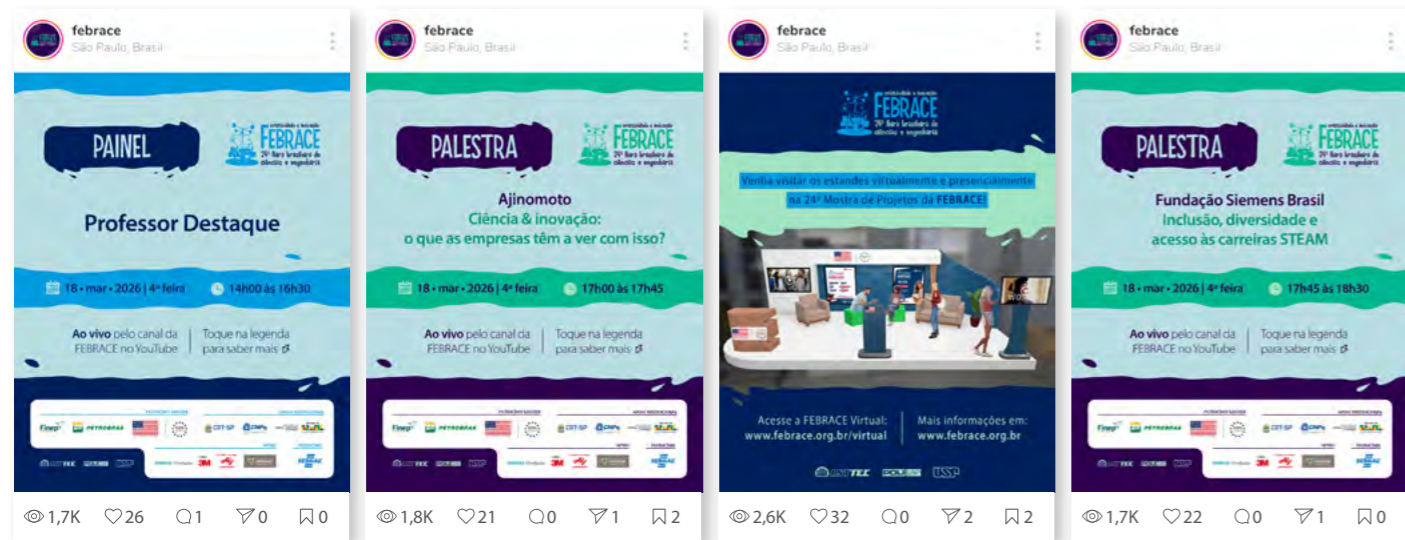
febrace
São Paulo, Brasil

PAINEL

FEBRACE
24ª feira brasileira de ciências e engenharia

Professor Destaque

18 • mar • 2026 | 4ª feira
14h00 às 16h30

Ao vivo pelo canal da FEBRACE no YouTube
Toque na legenda para saber mais

Finep PETROBRAS CIIT-SP CNPq SEBRAE 3M

1,7K 26 1 0 0

febrace
São Paulo, Brasil

PALESTRA

FEBRACE
24ª feira brasileira de ciências e engenharia

Ajinomoto
Ciência & inovação:
o que as empresas têm a ver com isso?

18 • mar • 2026 | 4ª feira
17h00 às 17h45

Ao vivo pelo canal da FEBRACE no YouTube
Toque na legenda para saber mais

Finep PETROBRAS CIIT-SP CNPq SEBRAE 3M

1,8K 21 0 1 2

febrace
São Paulo, Brasil

FEBRACE
24ª feira brasileira de ciências e engenharia

Venha visitar os estandes virtualmente e presencialmente na 24ª Mostra de Projetos da FEBRACE!

Acesse a FEBRACE Virtual:
www.febrace.org.br/virtual
Mais informações em:
www.febrace.org.br

LSI-TEC POLI USP

2,6K 32 0 2 2

febrace
São Paulo, Brasil

PALESTRA

FEBRACE
24ª feira brasileira de ciências e engenharia

Fundação Siemens Brasil
Inclusão, diversidade e
acesso às carreiras STEAM

18 • mar • 2026 | 4ª feira
17h45 às 18h30

Ao vivo pelo canal da FEBRACE no YouTube
Toque na legenda para saber mais

Finep PETROBRAS CIIT-SP CNPq SEBRAE 3M

1,7K 22 0 1 0